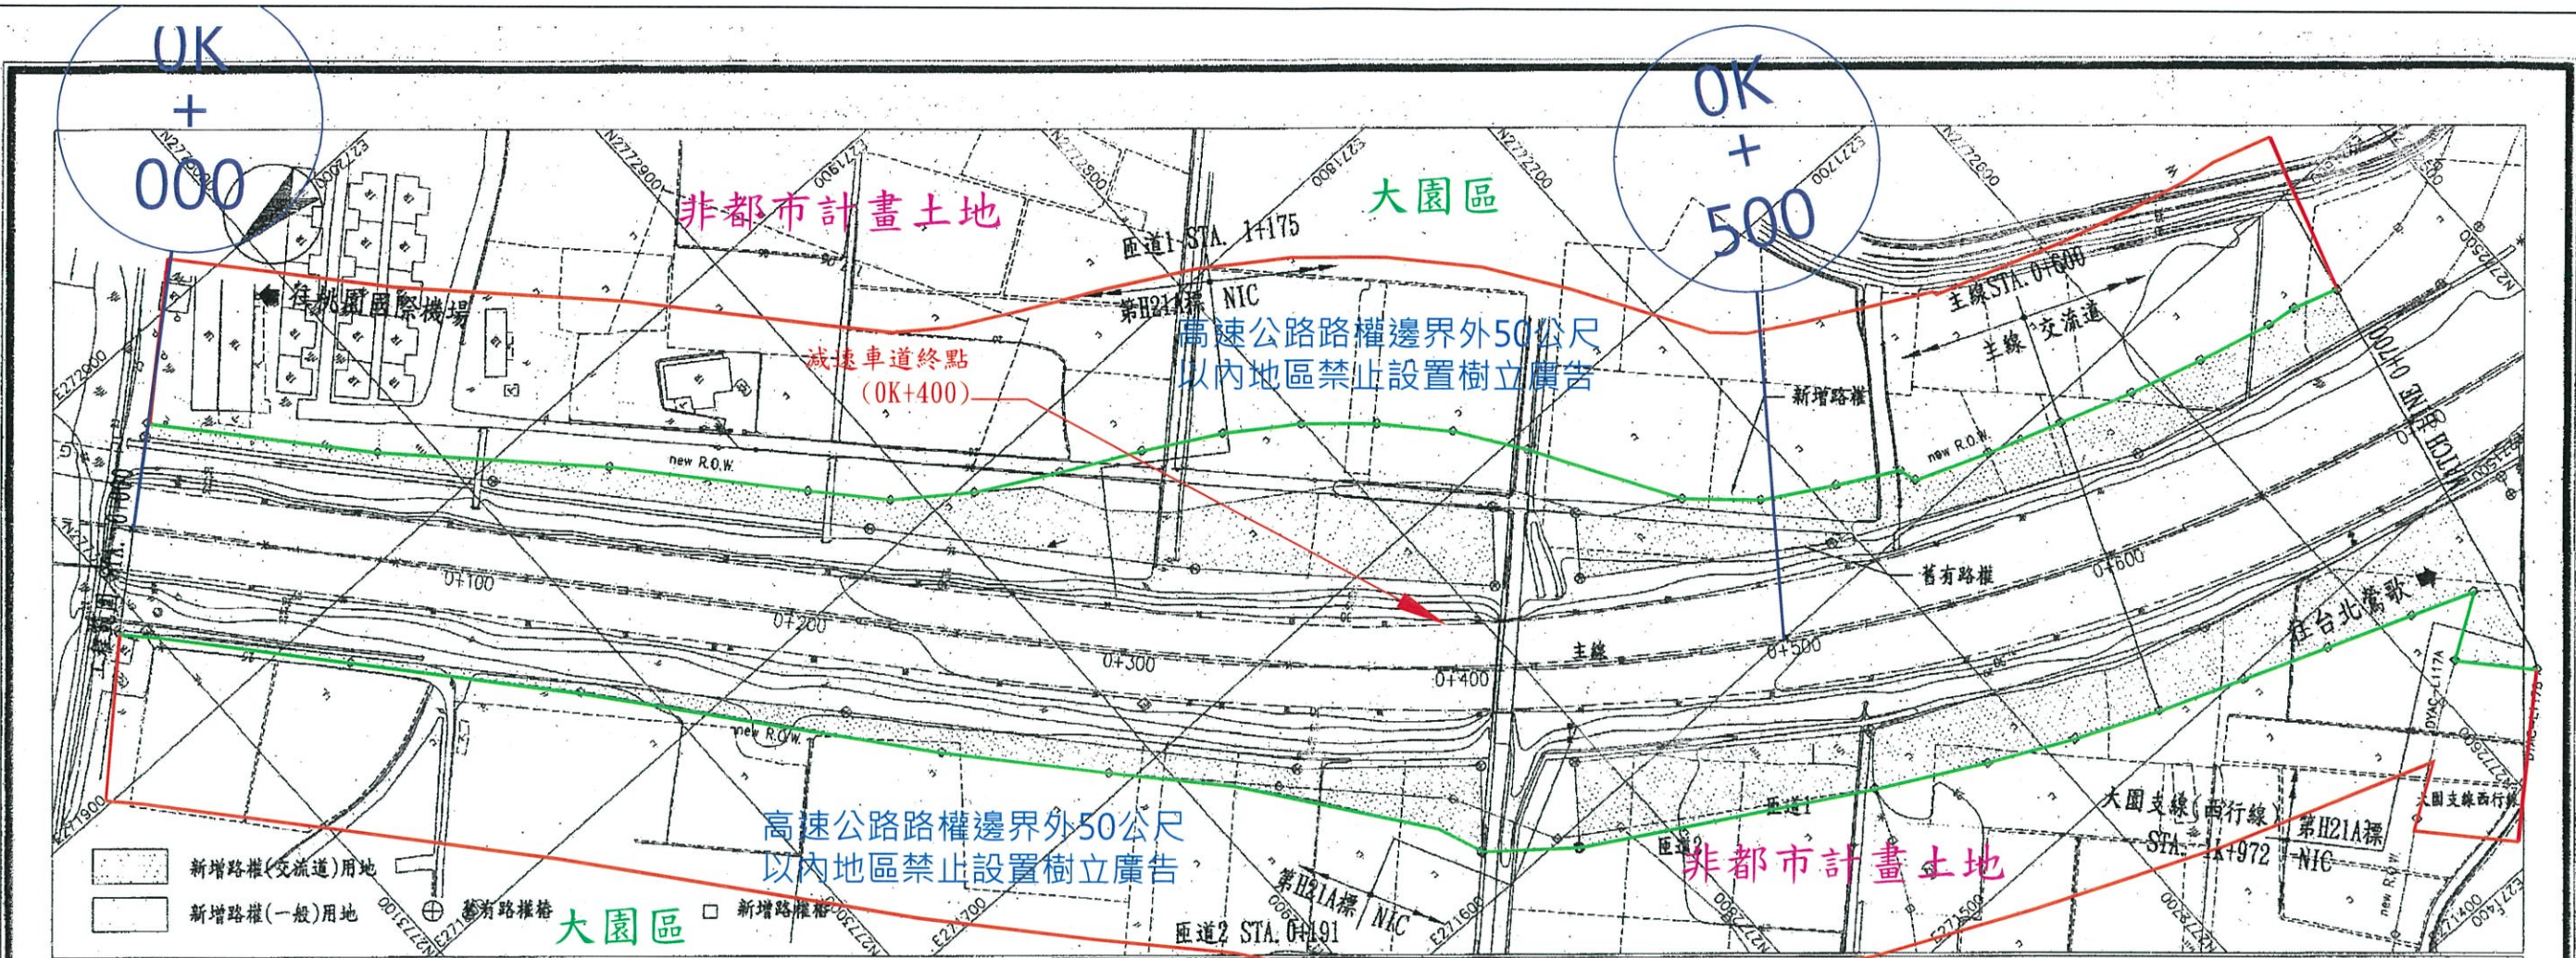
0K
+
000

0K
+
500

非都市計畫土地

大園區

匝道1 STA. 1+175

第H21A標 NIC

往桃園國際機場

減速車道終點
(0K+400)

高速公路路權邊界外50公尺
以內地區禁止設置樹立廣告

主線STA. 0+600

主線 交流道

新增路樁

new R.O.W.

new R.O.W.

舊有路權

0+100

0+200

0+300

0+400

0+500

0+600

主線

往台北鶯歌

new R.O.W.

高速公路路權邊界外50公尺
以內地區禁止設置樹立廣告

匝道1

匝道2

大園支線(西行線)
STA. 1+972

第H21A標
NIC

大園支線西行線

非都市計畫土地

第H21A標 NIC

匝道2 STA. 0+191

新增路權(交流道)用地

新增路權(一般)用地

舊有路權樁

新增路權樁

大園區

N2772900

N2772800

N2772700

N2772600

N2772500

E271900

E272000

E271800

E271700

E271600

E271500

E271400

E272900